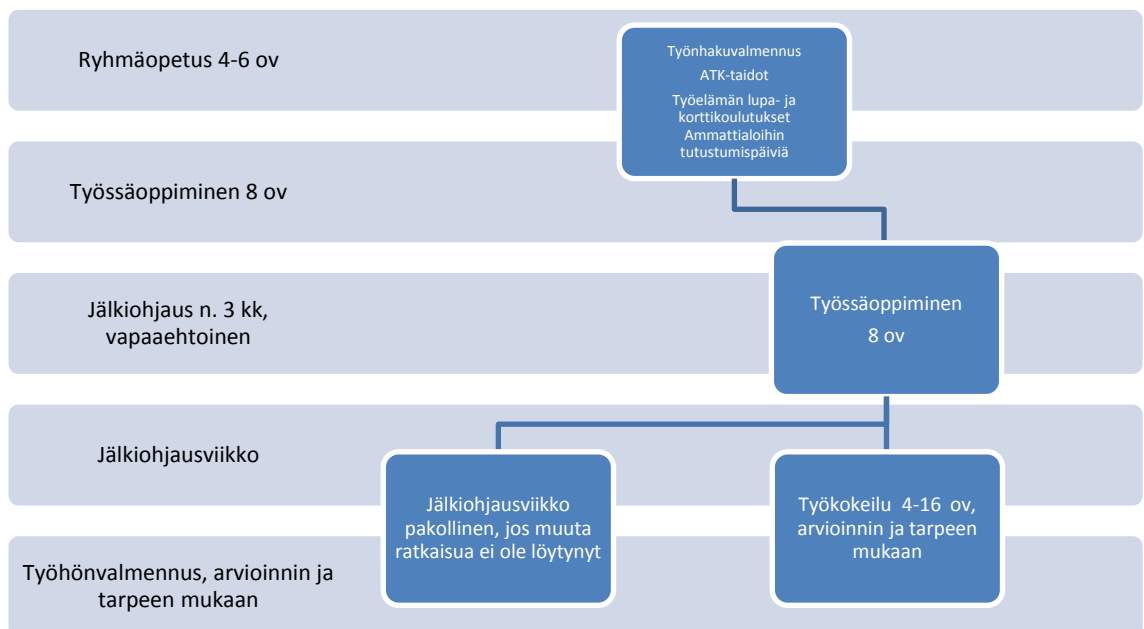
Ryhmäopetus 4-6 ov

Työssäoppiminen 8 ov

Jälkiohjaus n. 3 kk, vapaaehtoinen

Jälkiohjausviikko

Työhönvalmennus, arvioinnin ja tarpeen mukaan

Työnhakuvalmennus
ATK-taidot
Työelämän lupa- ja korttikoulutukset
Ammattialoihin tutustumispäiviä

Työssäoppiminen
8 ov

Jälkiohjausviikko pakollinen, jos muuta ratkaisua ei ole löytynyt

Työkokeilu 4-16 ov, arvioinnin ja tarpeen mukaan